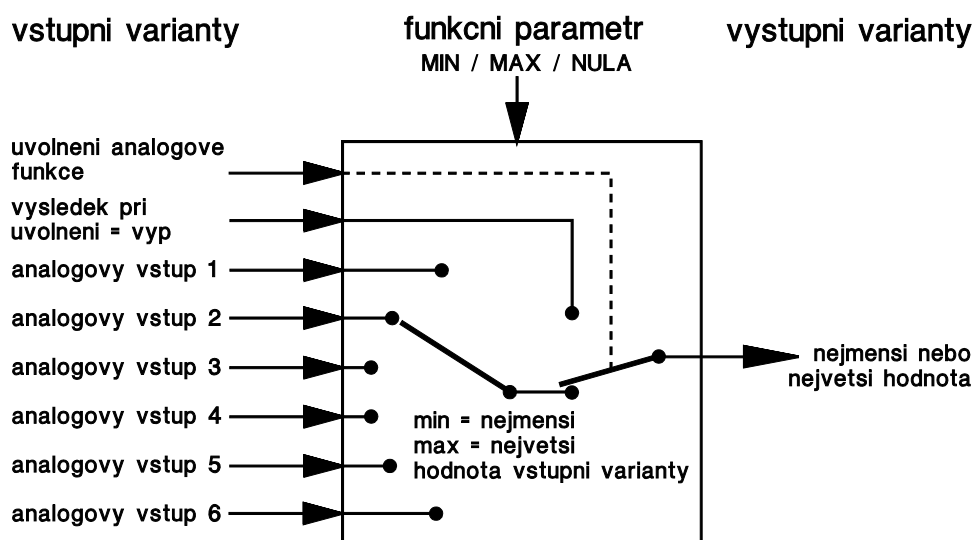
vstupni varianty

funkcni parametr
MIN / MAX / NULA

vystupni varianty

uvolneni analogove funkce

vysledek pri uvolneni = vyp

analogovy vstup 1

analogovy vstup 2

analogovy vstup 3

analogovy vstup 4

analogovy vstup 5

analogovy vstup 6

min = nejmensi
max = nejvetsi
hodnota vstupni varianty

nejmensi nebo
nejvetsi hodnota